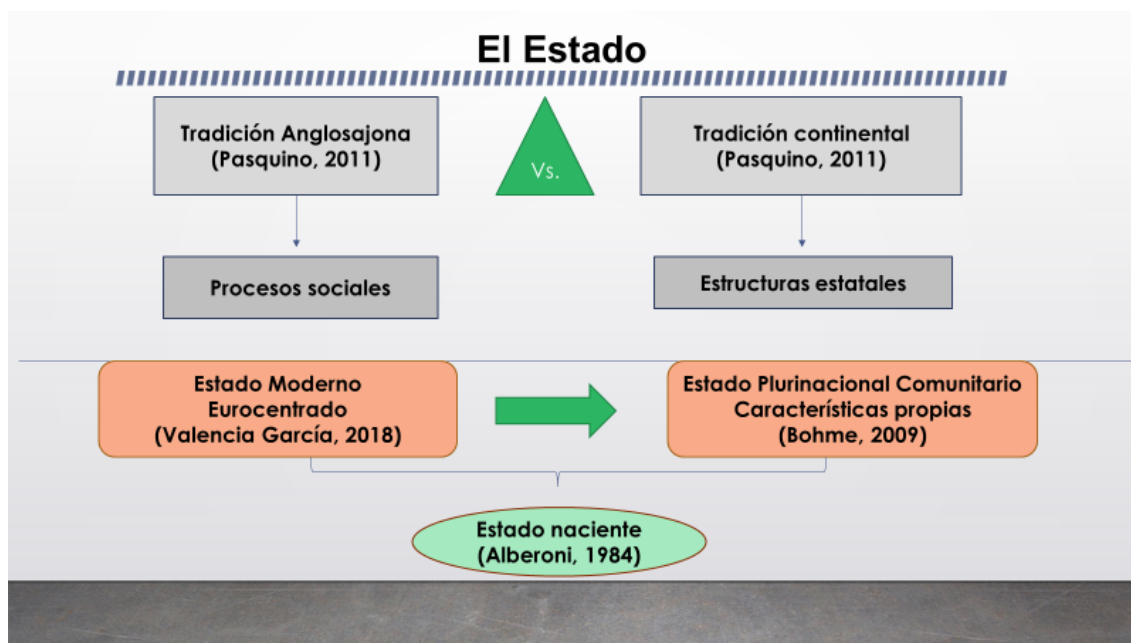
El Estado

Tradición Anglosajona
(Pasquino, 2011)

Vs.

Tradición continental
(Pasquino, 2011)

Procesos sociales

Estructuras estatales

Estado Moderno
Eurocentrado
(Valencia García, 2018)

Estado Plurinacional Comunitario
Características propias
(Bohme, 2009)

Estado naciente
(Alberoni, 1984)